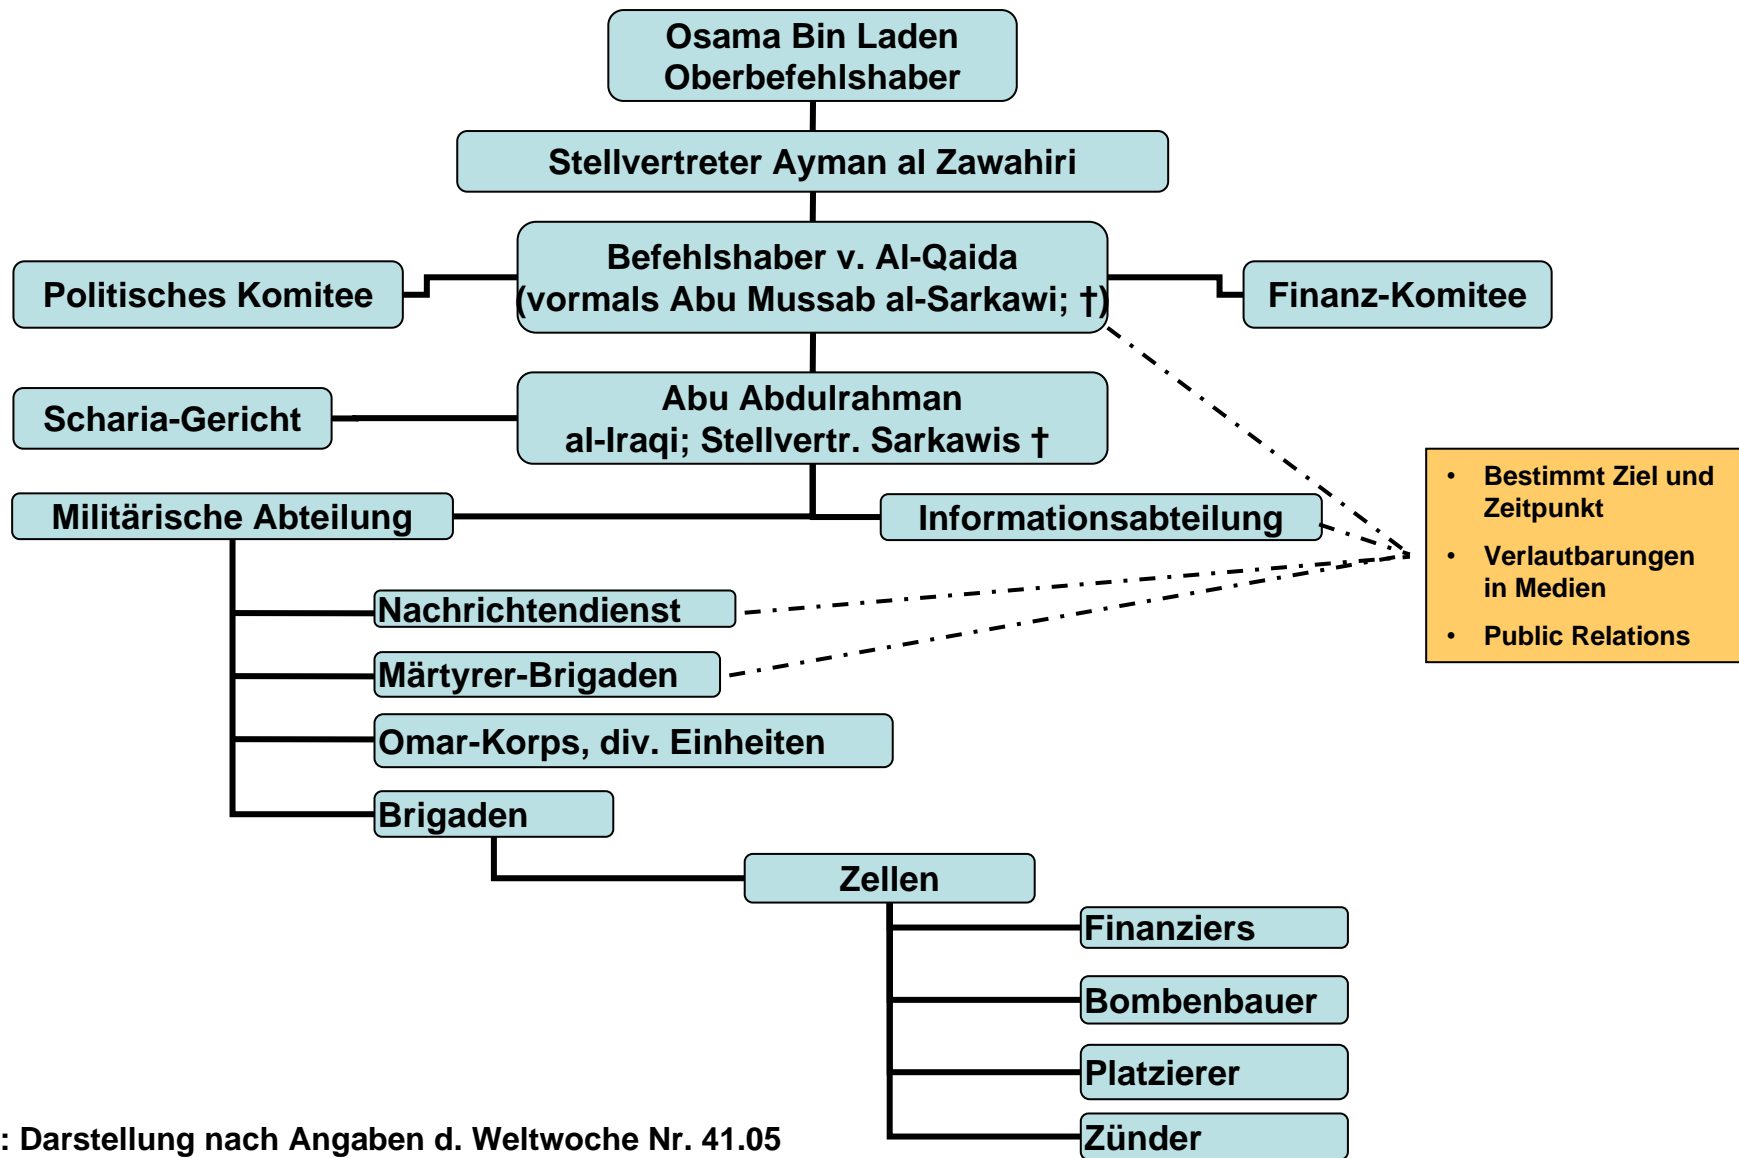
Osama Bin Laden
Oberbefehlshaber

Stellvertreter Ayman al Zawahiri

Politisches Komitee

Befehlshaber v. Al-Qaida
(vormals Abu Mussab al-Sarkawi; †)

Finanz-Komitee

Scharia-Gericht

Abu Abdulrahman
al-Iraqi; Stellvertr. Sarkawis †

Militärische Abteilung

Informationsabteilung

- Bestimmt Ziel und Zeitpunkt
- Verlautbarungen in Medien
- Public Relations

Nachrichtendienst

Märtyrer-Brigaden

Omar-Korps, div. Einheiten

Brigaden

Zellen

Finanziers

Bombenbauer

Platzierer

Zünder

: Darstellung nach Angaben d. Weltwoche Nr. 41.05